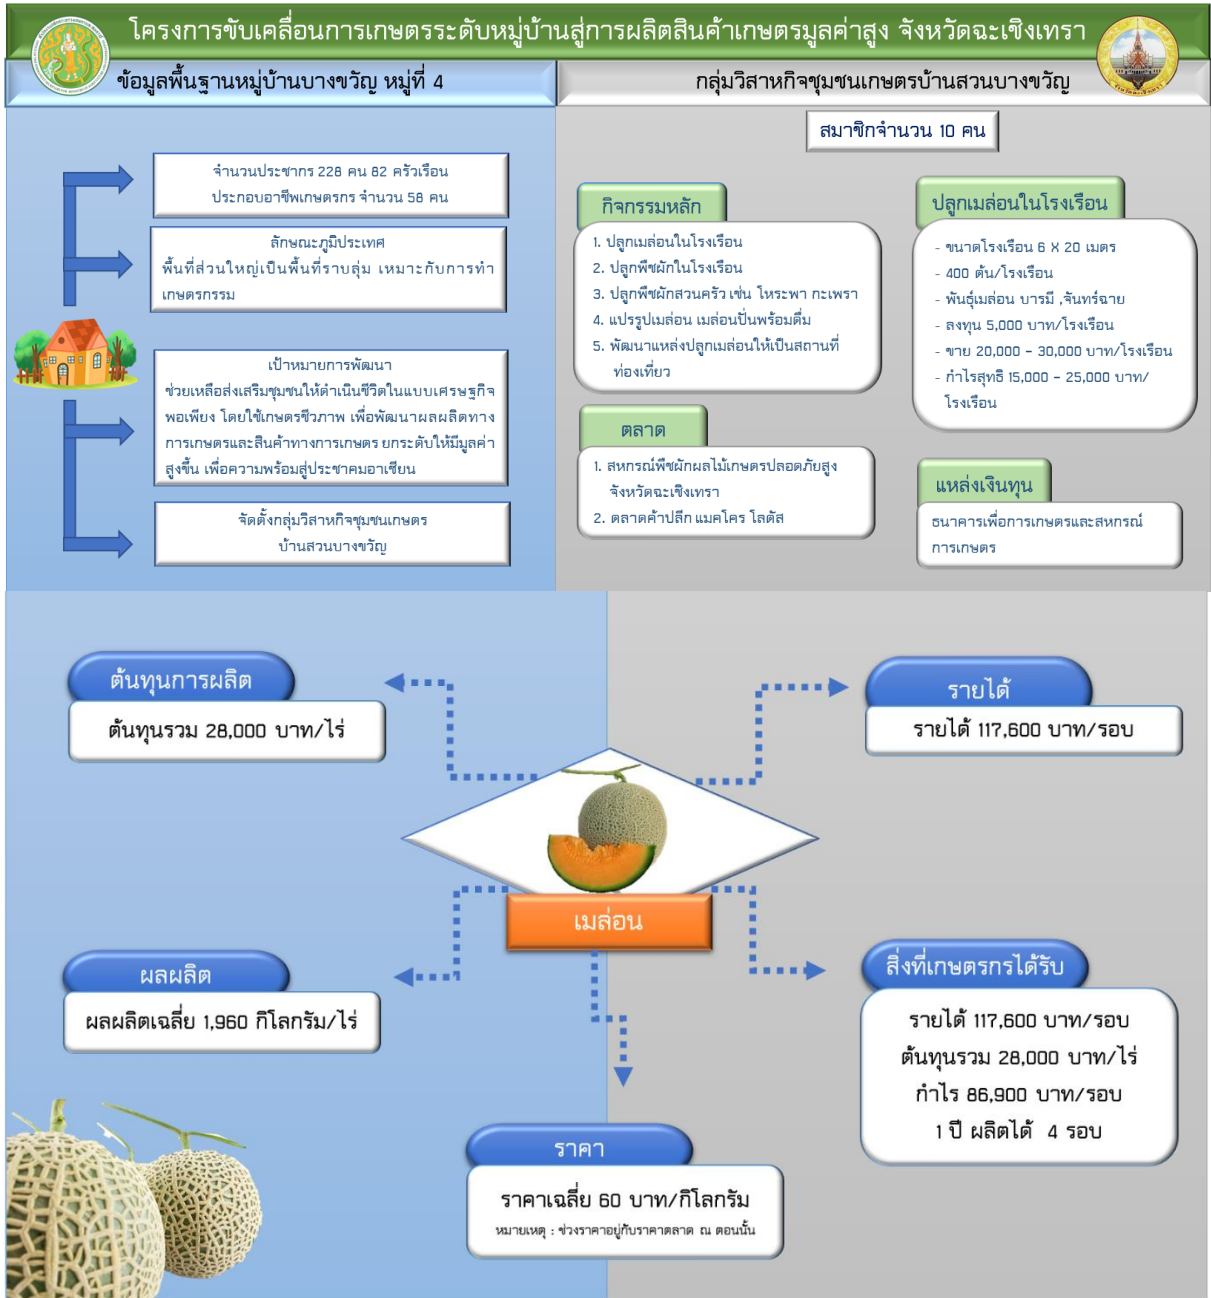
โครงการขับเคลื่อนการเกษตรระดับหมู่บ้านสู่การผลิตสินค้าเกษตรมูลค่าสูง จังหวัดฉะเชิงเทรา

ข้อมูลพื้นฐานหมู่บ้านบางขวัญ หมู่ที่ 4

จำนวนประชากร 228 คน 82 ครัวเรือน ประกอบอาชีพเกษตรกร จำนวน 58 คน

ลักษณะภูมิประเทศ
พื้นที่ส่วนใหญ่เป็นพื้นที่ราบลุ่ม เหมาะกับการทำเกษตรกรรม

เป้าหมายการพัฒนา
ช่วยเหลือส่งเสริมชุมชนให้ดำเนินชีวิตในแบบเศรษฐกิจพอเพียง โดยใช้เกษตรชีวภาพ เพื่อพัฒนาผลผลิตทางการเกษตรและสินค้าทางการเกษตร ยกระดับให้มีมูลค่าสูงขึ้น เพื่อความพร้อมสู่ประชาคมอาเซียน

จัดตั้งกลุ่มวิสาหกิจชุมชนเกษตรบ้านสวนบางขวัญ

กลุ่มวิสาหกิจชุมชนเกษตรบ้านสวนบางขวัญ

สมาชิกจำนวน 10 คน

กิจกรรมหลัก
1. ปลูกเมล่อนในโรงเรือน
2. ปลูกพืชผักในโรงเรือน
3. ปลูกพืชผักสวนครัว เช่น โหระพา กะเพรา
4. แปรรูปเมล่อน เมล่อนปั่นพร้อมดื่ม
5. พัฒนาแหล่งปลูกเมล่อนให้เป็นสถานที่ท่องเที่ยว

ปลูกเมล่อนในโรงเรือน
- ขนาดโรงเรือน 6 X 20 เมตร
- 400 ต้น/โรงเรือน
- พันธุ์เมล่อน บารมี ,จันท์ฉาย
- ลงทุน 5,000 บาท/โรงเรือน
- ขาย 20,000 – 30,000 บาท/โรงเรือน
- กำไรสุทธิ 15,000 – 25,000 บาท/โรงเรือน

ตลาด
1. สหกรณ์พืชผักผลไม้เกษตรปลอดภัยสูง จังหวัดฉะเชิงเทรา
2. ตลาดค้าปลีก แมคโคร โลตัส

แหล่งเงินทุน
ธนาคารเพื่อการเกษตรและสหกรณ์การเกษตร

ต้นทุนการผลิต
ต้นทุนรวม 28,000 บาท/ไร่

รายได้
รายได้ 117,600 บาท/รอบ

เมล่อน

ผลผลิต
ผลผลิตเฉลี่ย 1,960 กิโลกรัม/ไร่

สิ่งที่เกษตรกรได้รับ
รายได้ 117,600 บาท/รอบ
ต้นทุนรวม 28,000 บาท/ไร่
กำไร 86,900 บาท/รอบ
1 ปี ผลิตได้ 4 รอบ

ราคา
ราคาเฉลี่ย 60 บาท/กิโลกรัม
หมายเหตุ : ช่วงราคาอยู่กับราคาตลาด ณ ตอนนั้น